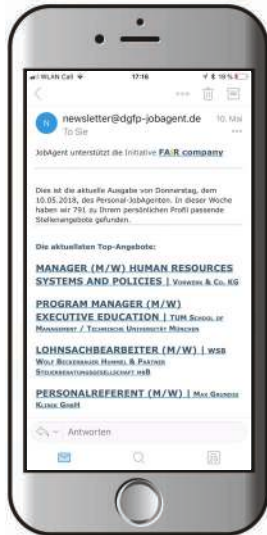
WLAN Call 17:16 19 %

newsletter@dgfp-jobagent.de 10. Mai
To Sie

JobAgent unterstützt die Initiative FAIR company

Dies ist die aktuelle Ausgabe von Donnerstag, dem 10.05.2018, des Personal-JobAgenten. In dieser Woche haben wir 791 zu Ihrem persönlichen Profil passende Stellenangebote gefunden.

Die aktuellsten Top-Angebote:

MANAGER (M/W) HUMAN RESOURCES SYSTEMS AND POLICIES | Vorwerk & Co. KG

PROGRAM MANAGER (M/W) EXECUTIVE EDUCATION | TUM School of Management / Technische Universität München

LOHNSACHBEARBEITER (M/W) | WSB Wolf Beckenbauer Hummel & Partner Steuerberatungsgesellschaft mbB

PERSONALREFERENT (M/W) | Max Grundig Klinik GmbH

Antworten